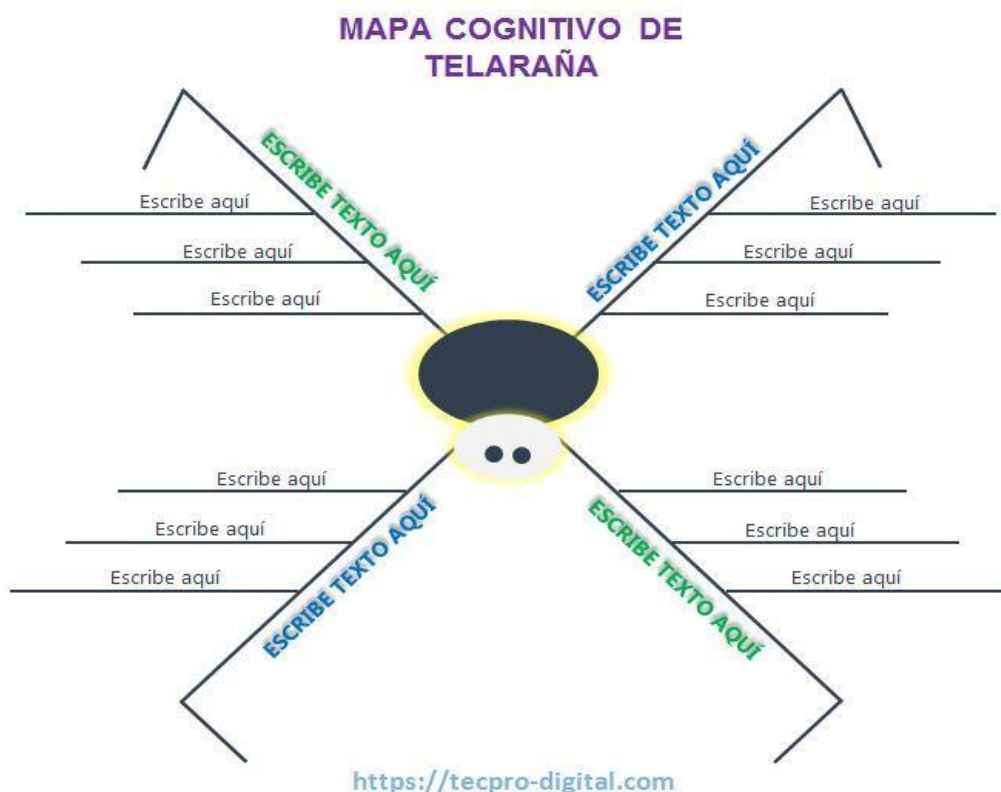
MAPA COGNITIVO DE TELARAÑA

ESCRIBE TEXTO AQUÍ

Escribe aquí

Escribe aquí

Escribe aquí

ESCRIBE TEXTO AQUÍ

Escribe aquí

Escribe aquí

Escribe aquí

Escribe aquí

Escribe aquí

Escribe aquí

ESCRIBE TEXTO AQUÍ

Escribe aquí

Escribe aquí

Escribe aquí

ESCRIBE TEXTO AQUÍ

https://tecpro-digital.com